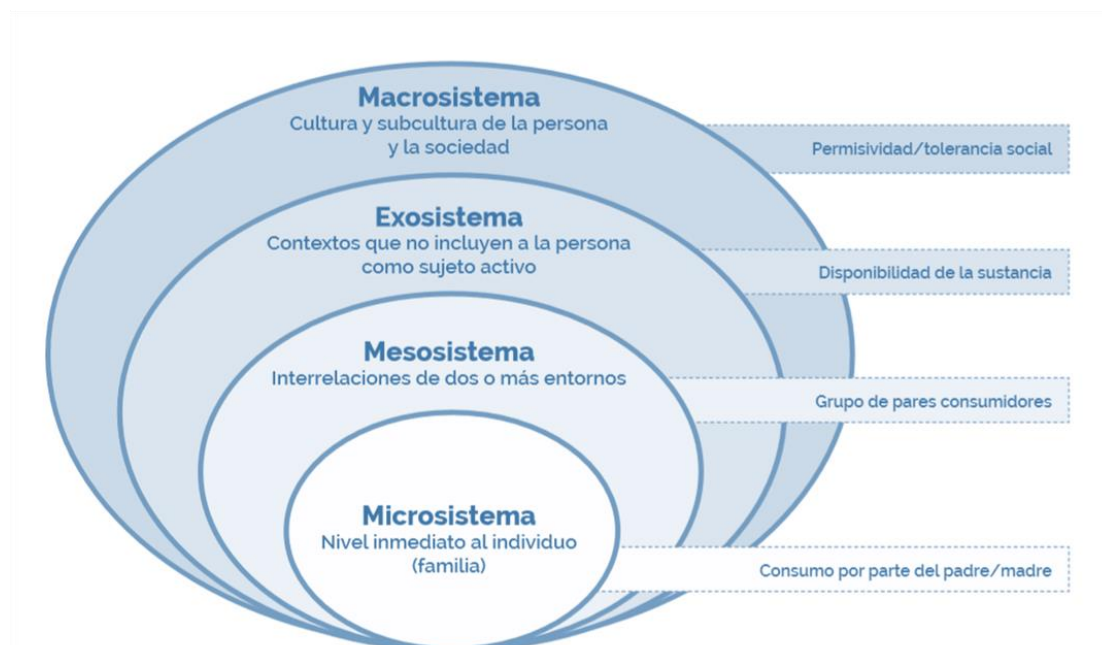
Macrosistema
Cultura y subcultura de la persona y la sociedad

Permisividad/tolerancia social

Exosistema
Contextos que no incluyen a la persona como sujeto activo

Disponibilidad de la sustancia

Mesosistema
Interrelaciones de dos o más entornos

Grupo de pares consumidores

Microsistema
Nivel inmediato al individuo (familia)

Consumo por parte del padre/madre